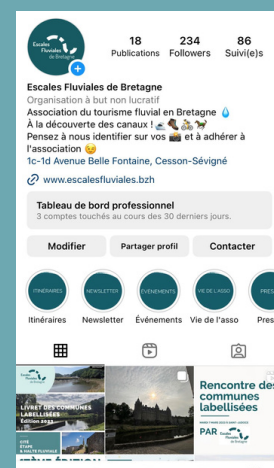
Escales Fluviales de Bretagne

18 Publications
234 Followers
86 Suivi(e)s

Escales Fluviales de Bretagne
Organisation à but non lucratif
Association du tourisme fluvial en Bretagne 💧
À la découverte des canaux ! 🚤🚶🚲🐎
Pensez à nous identifier sur vos 📸 et à adhérer à l'association 😉
1c-1d Avenue Belle Fontaine, Cesson-Sévigné
🔗 www.escalesfluviales.bzh

Tableau de bord professionnel
3 comptes touchés au cours des 30 derniers jours.

Modifier
Partager profil
Contacter

ITINÉRAIRES Itinéraires
NEWSLETTER Newsletter
ÉVÉNEMENTS Événements
VIE DE L'ASSO Vie de l'asso
PRES Pres

Escales Fluviales de Bretagne
LIVRET DES COMMUNES LABELLISÉES
Édition 2023
CITÉ ÉTAPE & HALTE FLUVIALE
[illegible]

Rencontre des communes labellisées
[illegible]
PAR Escales Fluviales de Bretagne